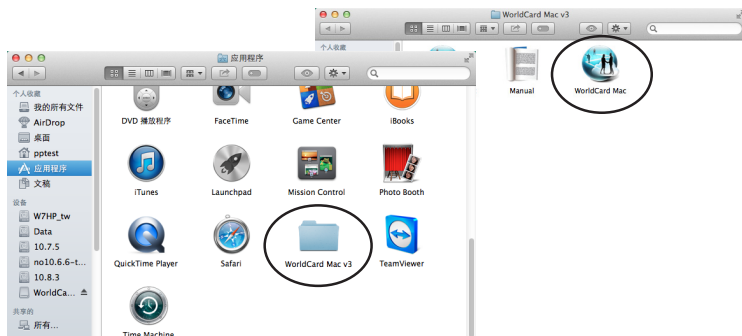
WorldCard Mac v3

个人收藏

Manual

WorldCard Mac

应用程序

个人收藏

我的所有文件

AirDrop

桌面

pptest

应用程序

文稿

设备

W7HP_tw

Data

10.7.5

no10.6.6-t...

10.8.3

WorldCa...

共享的

所有...

DVD 播放程序

FaceTime

Game Center

iBooks

iTunes

Launchpad

Mission Control

Photo Booth

QuickTime Player

Safari

WorldCard Mac v3

TeamViewer

Time Machine